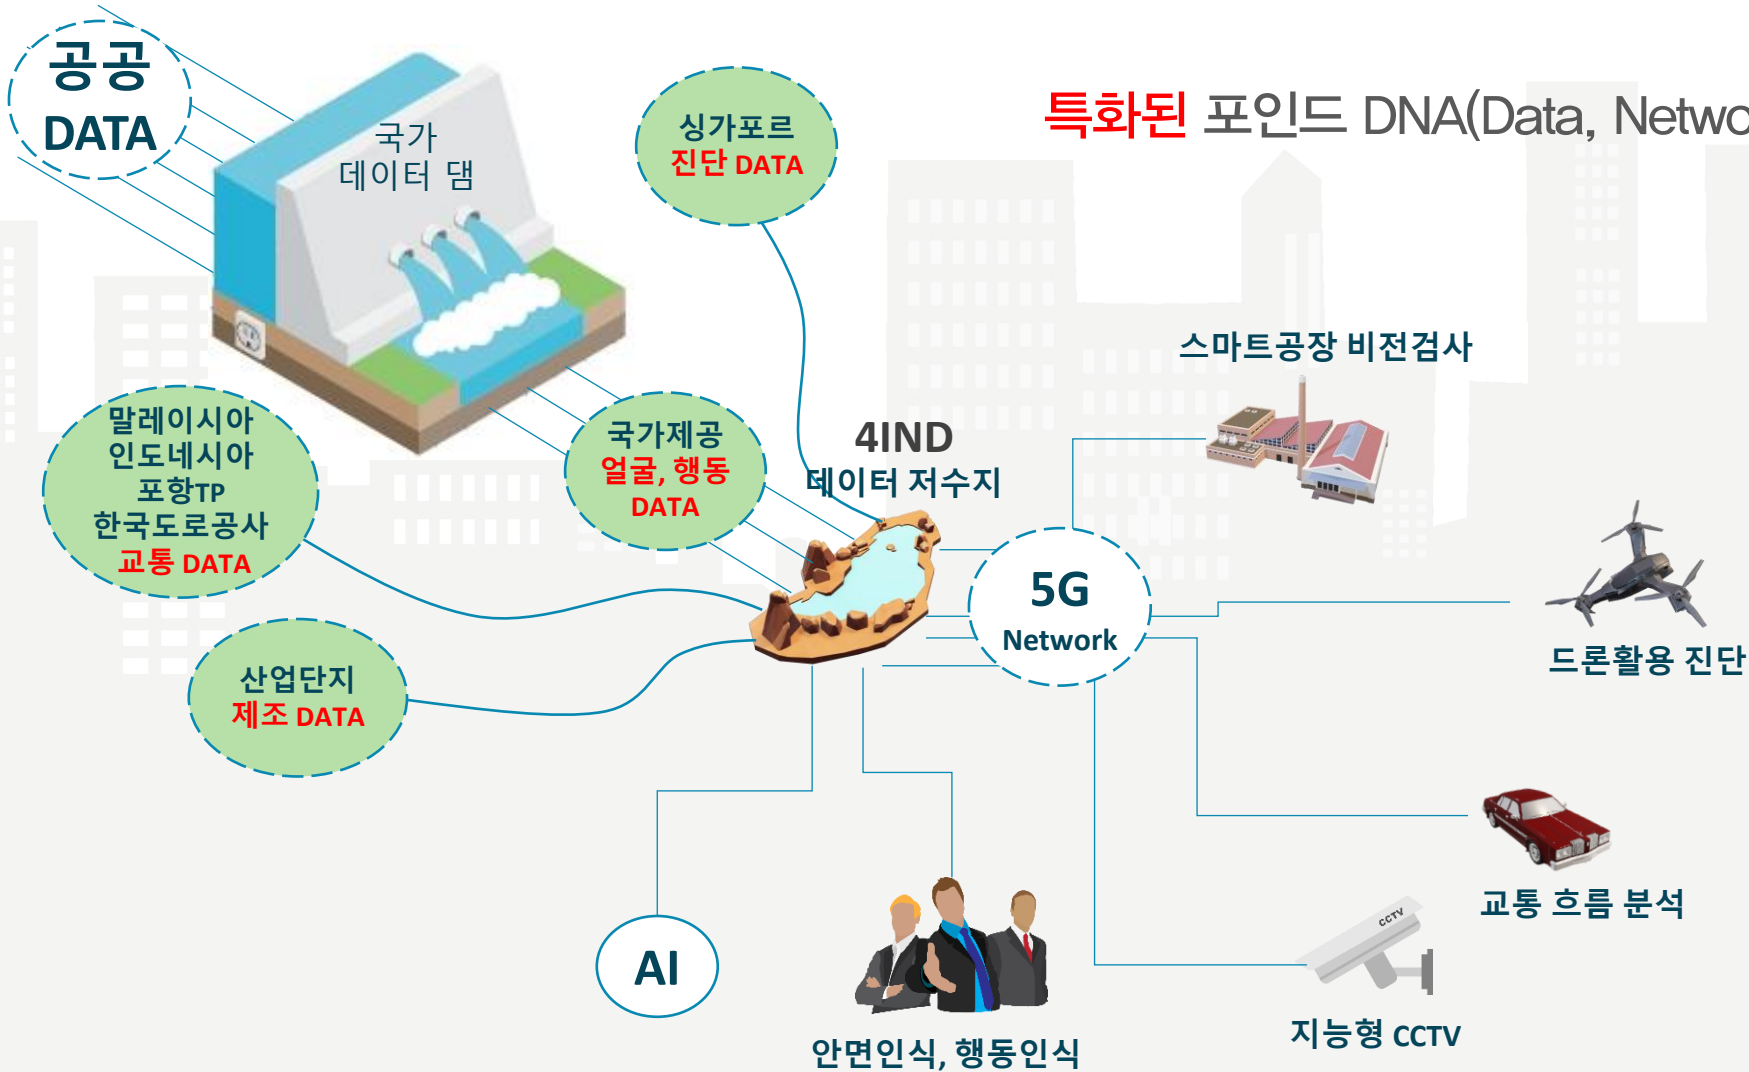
공공 DATA

국가 데이터 댐

싱가포르 진단 DATA

특화된 포인드 DNA(Data, Netwo

스마트공장 비전검사

말레이시아 인도네시아 포항TP 한국도로공사 교통 DATA

국가제공 얼굴, 행동 DATA

4IND 데이터 저수지

5G Network

드론활용 진단

산업단지 제조 DATA

교통 흐름 분석

CCTV

AI

지능형 CCTV

안면인식, 행동인식